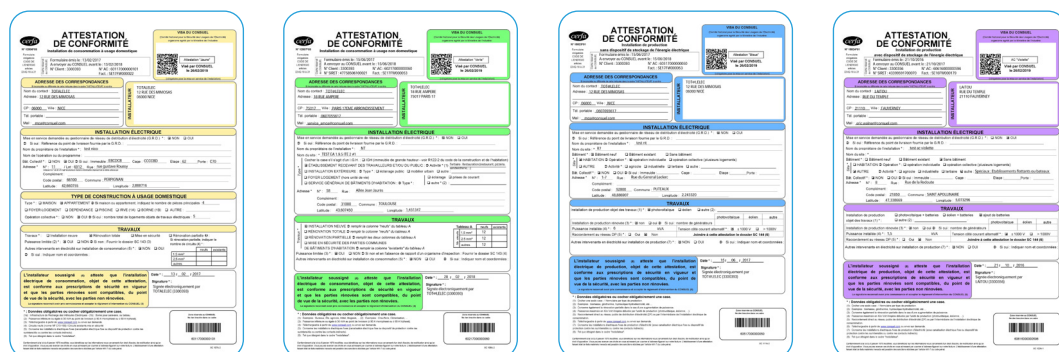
ATTESTATION DE CONFORMITÉ

cerfa

Installation de consommation à usage domestique

VISA DU CONSUEL

ADRESSE DES CORRESPONDANCES

INSTALLATION ÉLECTRIQUE

TYPE DE CONSTRUCTION À USAGE DOMESTIQUE

TRAVAUX

L'installateur soussigné atteste que l'installation électrique de consommation, objet de cette attestation, est conforme aux prescriptions de sécurité en vigueur et que les parties rénovées sont compatibles, du point de vue de la sécurité, avec les parties non rénovées.

Date : 11 / 05 / 2017

ATTESTATION DE CONFORMITÉ

cerfa

Installation de consommation à usage non domestique

VISA DU CONSUEL

ADRESSE DES CORRESPONDANCES

INSTALLATION ÉLECTRIQUE

TRAVAUX

L'installateur soussigné atteste que l'installation électrique de consommation, objet de cette attestation, est conforme aux prescriptions de sécurité en vigueur et que les parties rénovées sont compatibles, du point de vue de la sécurité, avec les parties non rénovées.

Date : 28 / 02 / 2018

ATTESTATION DE CONFORMITÉ

cerfa

Installation de production sans dispositif de stockage de l'énergie électrique

VISA DU CONSUEL

ADRESSE DES CORRESPONDANCES

INSTALLATION ÉLECTRIQUE

TRAVAUX

L'installateur soussigné atteste que l'installation électrique de production, objet de cette attestation, est conforme aux prescriptions de sécurité en vigueur et que les parties rénovées sont compatibles, du point de vue de la sécurité, avec les parties non rénovées.

Date : 16 / 06 / 2017

ATTESTATION DE CONFORMITÉ

cerfa

Installation de production avec dispositif de stockage de l'énergie électrique

VISA DU CONSUEL

ADRESSE DES CORRESPONDANCES

INSTALLATION ÉLECTRIQUE

TRAVAUX

L'installateur soussigné atteste que l'installation électrique de production, objet de cette attestation, est conforme aux prescriptions de sécurité en vigueur et que les parties rénovées sont compatibles, du point de vue de la sécurité, avec les parties non rénovées.

Date : 21 / 10 / 2016

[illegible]